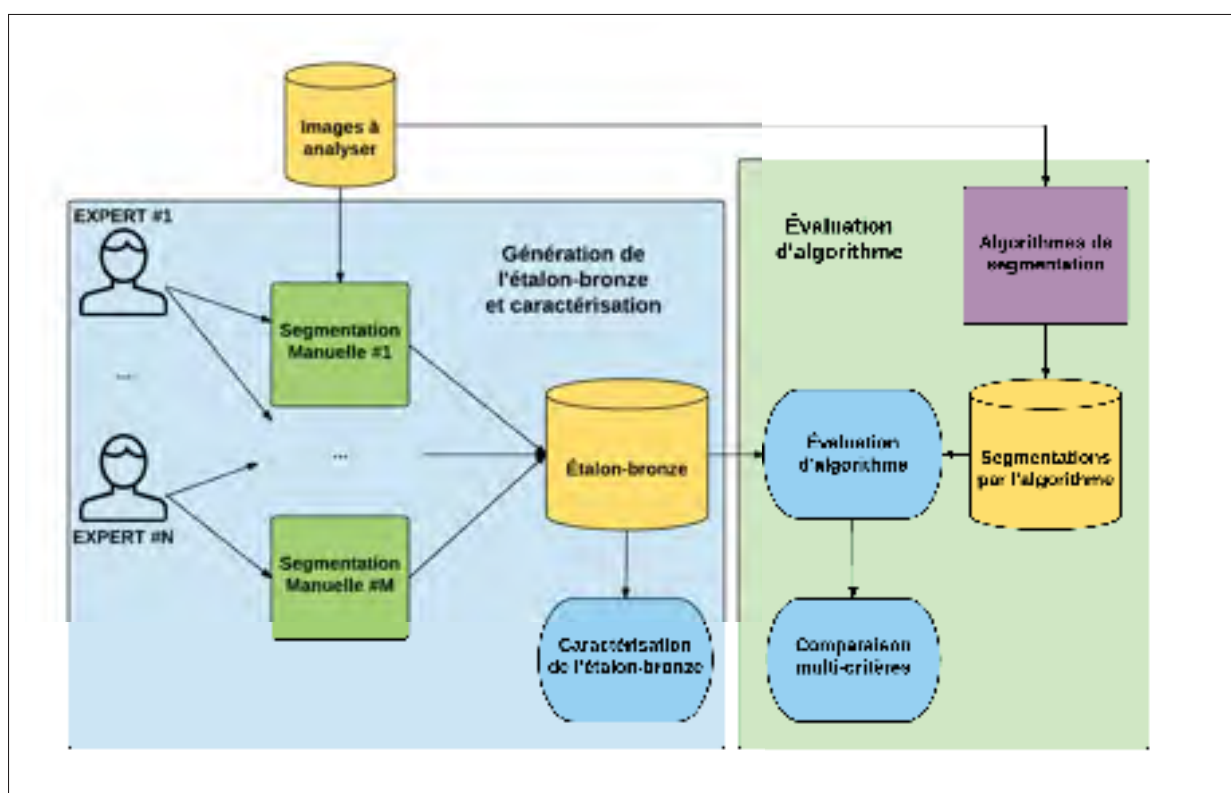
Images à analyser

EXPERT #1

Génération de l'étalon-bronze et caractérisation

Segmentation Manuelle #1

...

...

EXPERT #N

Segmentation Manuelle #M

Étalon-bronze

Caractérisation de l'étalon-bronze

Évaluation d'algorithme

Algorithmes de segmentation

Évaluation d'algorithme

Segmentations par l'algorithme

Comparaison multi-critères